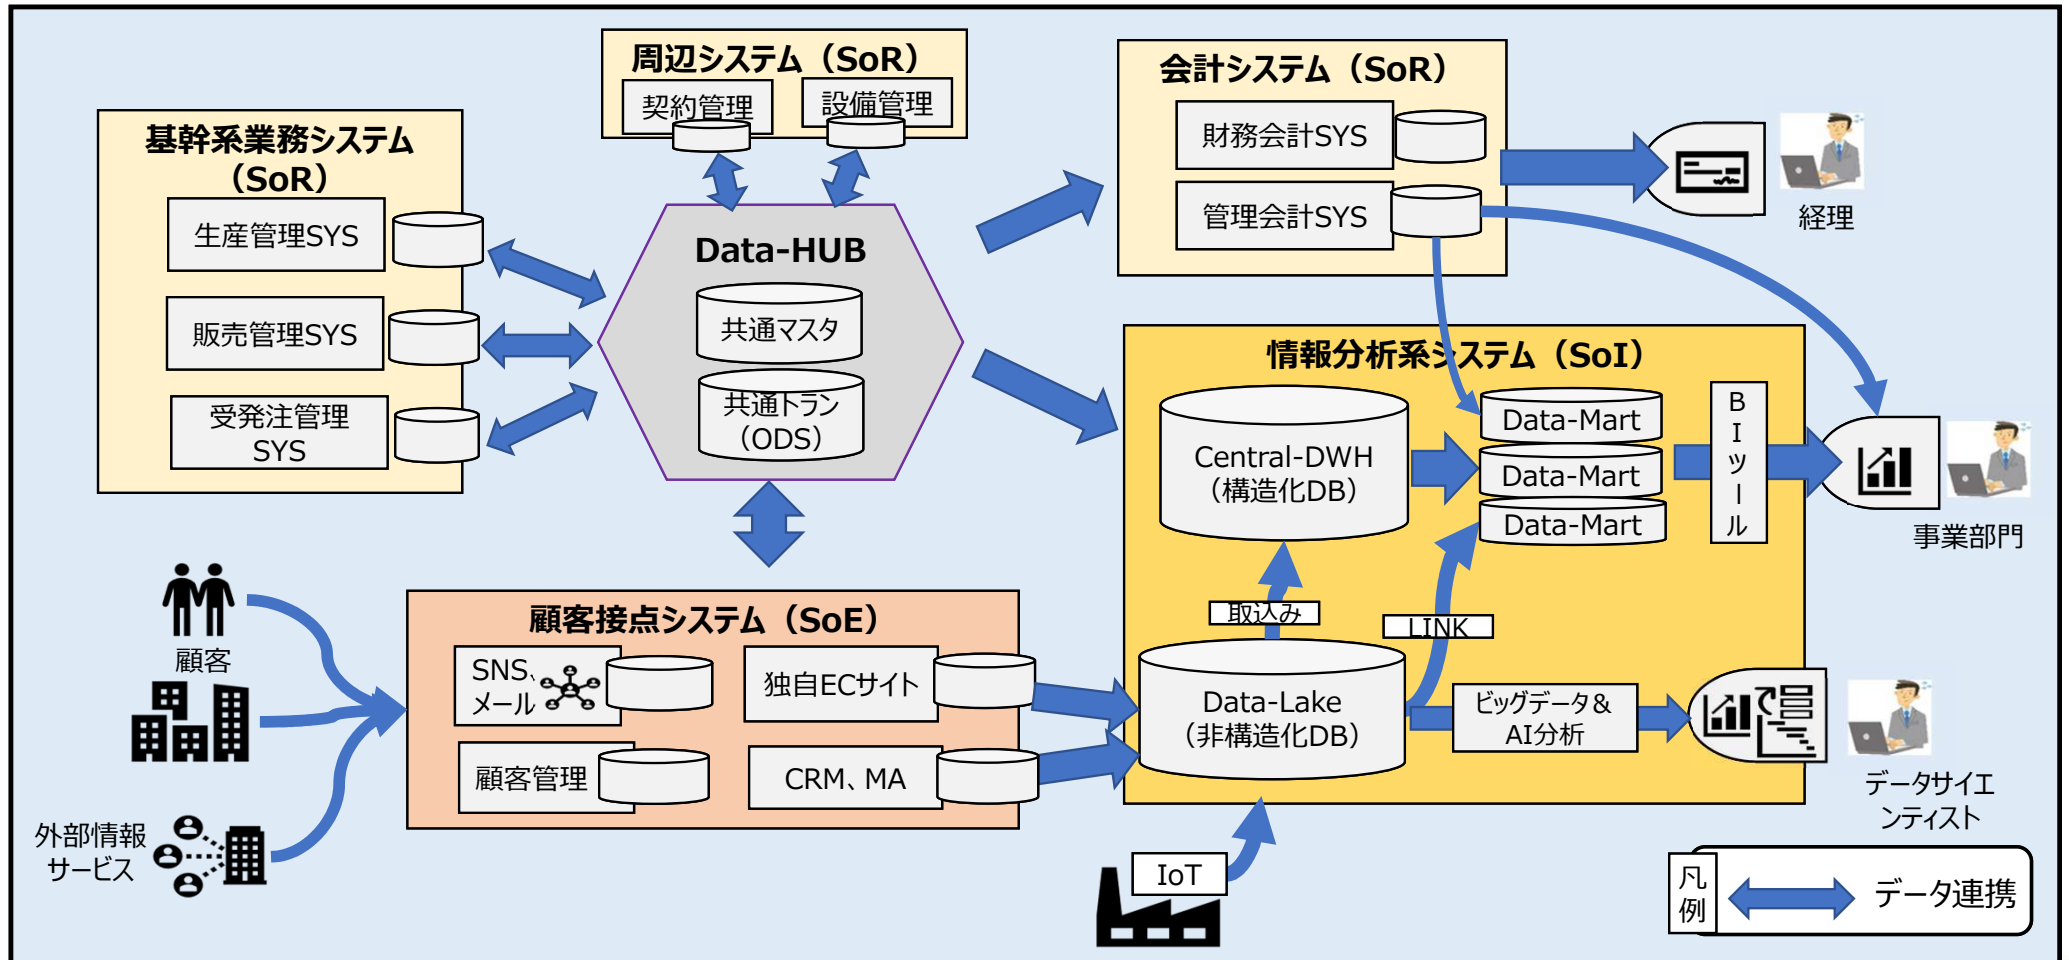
周辺システム（SoR）
契約管理
設備管理

会計システム（SoR）
財務会計SYS
管理会計SYS

経理

基幹系業務システム（SoR）
生産管理SYS
販売管理SYS
受発注管理SYS

Data-HUB
共通マスタ
共通トラン（ODS）

情報分析系システム（SoI）
Central-DWH（構造化DB）
Data-Mart
Data-Mart
Data-Mart
BIツール

事業部門

取込み
LINK
Data-Lake（非構造化DB）
ビッグデータ＆AI分析

データサイエンティスト

顧客
顧客接点システム（SoE）
SNS、メール
独自ECサイト
顧客管理
CRM、MA

外部情報サービス

IoT

凡例
データ連携